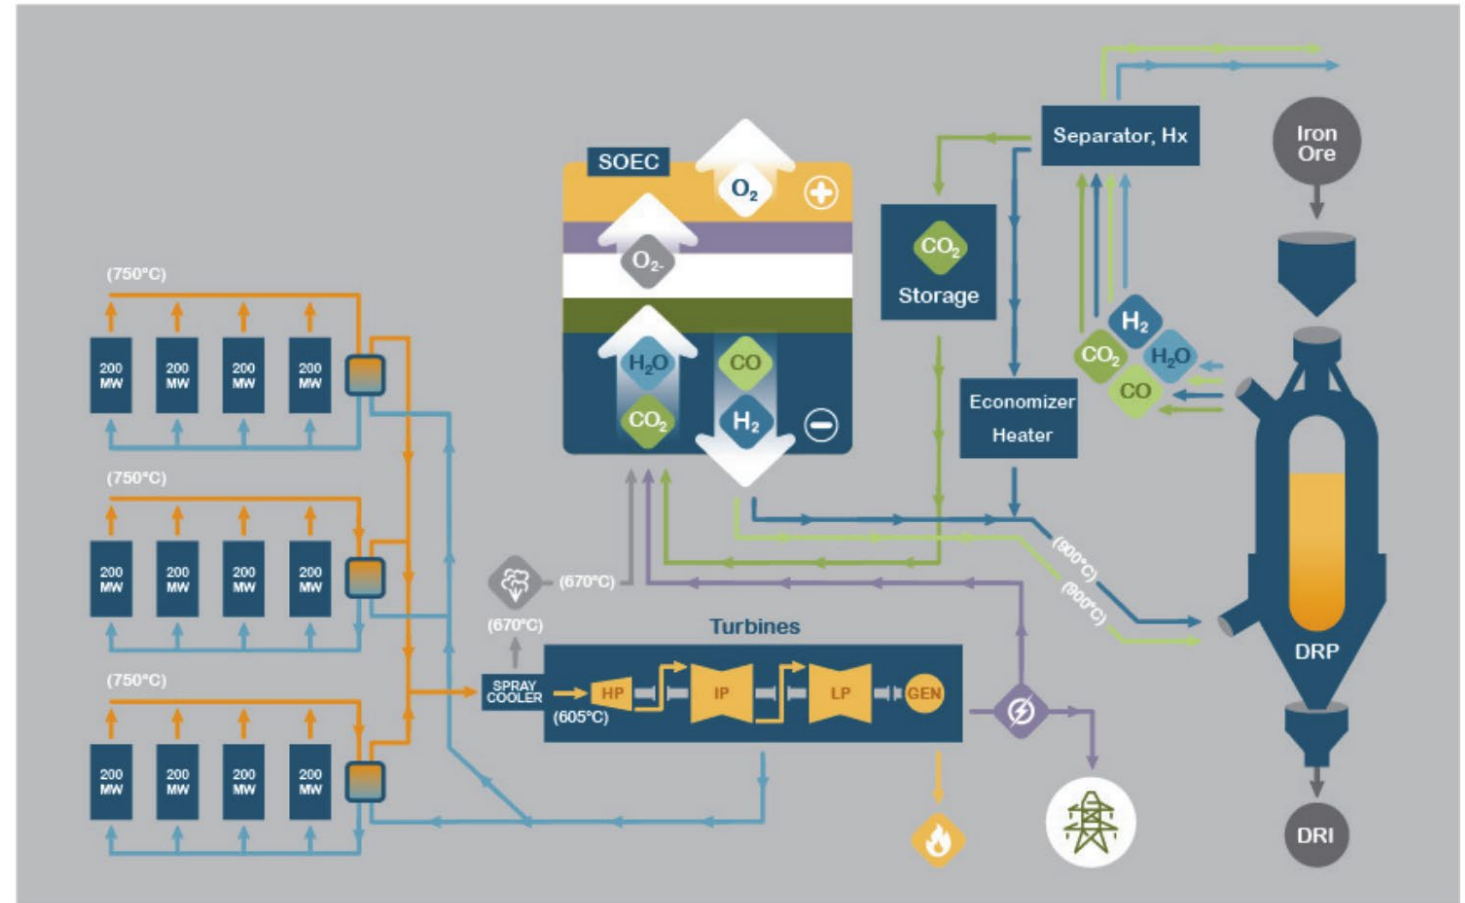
SOEC

$O_2$

$O_{2-}$

$H_2O$

$CO_2$

CO

$H_2$

Separator, Hx

Iron Ore

$CO_2$ Storage

$H_2$

$CO_2$

$H_2O$

CO

Economizer Heater

(750°C)

200 MW

200 MW

200 MW

200 MW

(750°C)

200 MW

200 MW

200 MW

200 MW

(750°C)

200 MW

200 MW

200 MW

200 MW

(670°C)

(670°C)

(900°C)

(900°C)

Turbines

SPRAY COOLER

HP

IP

LP

GEN

(605°C)

DRP

DRI